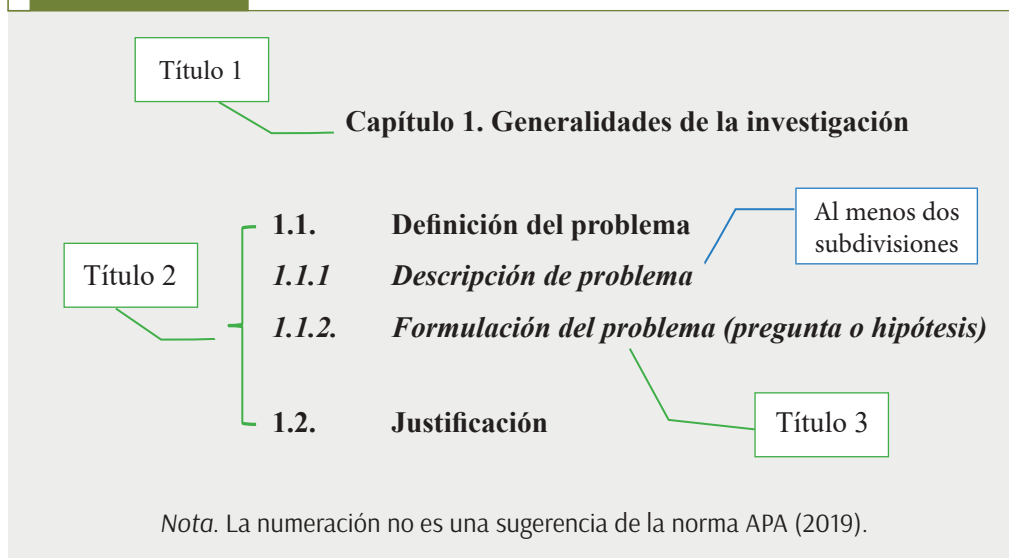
Título 1

**Capítulo 1. Generalidades de la investigación**

**1.1. Definición del problema**

Al menos dos subdivisiones

Título 2

***1.1.1 Descripción de problema***

***1.1.2. Formulación del problema (pregunta o hipótesis)***

**1.2. Justificación**

Título 3

*Nota*. La numeración no es una sugerencia de la norma APA (2019).